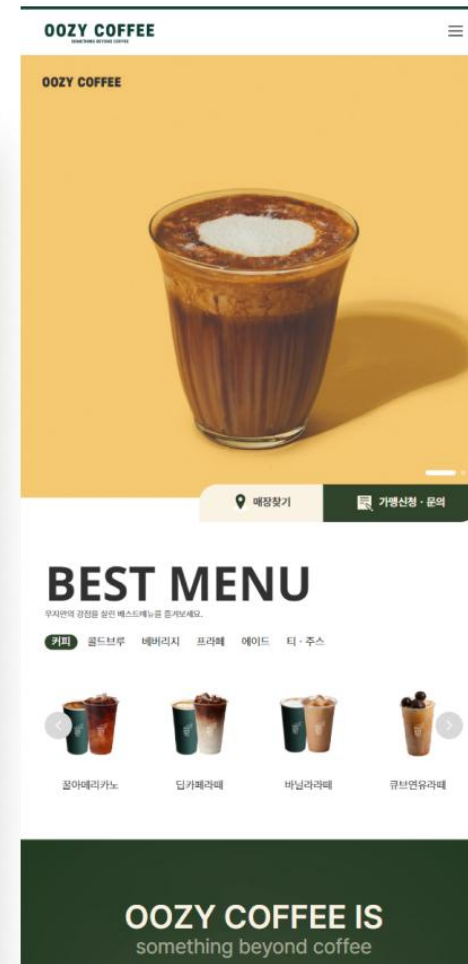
OOZY COFFEE
SOMETHING BEYOND COFFEE

OOZY COFFEE

매장찾기

가맹신청 · 문의

BEST MENU

우지만의 경험을 살린 베스트메뉴를 즐겨보세요.

커피 콜드브루 베버리지 프라페 에이드 티 · 주스

꿀아메리카노

딥카페라떼

바닐라라떼

큐브연유라떼

OOZY COFFEE IS
something beyond coffee